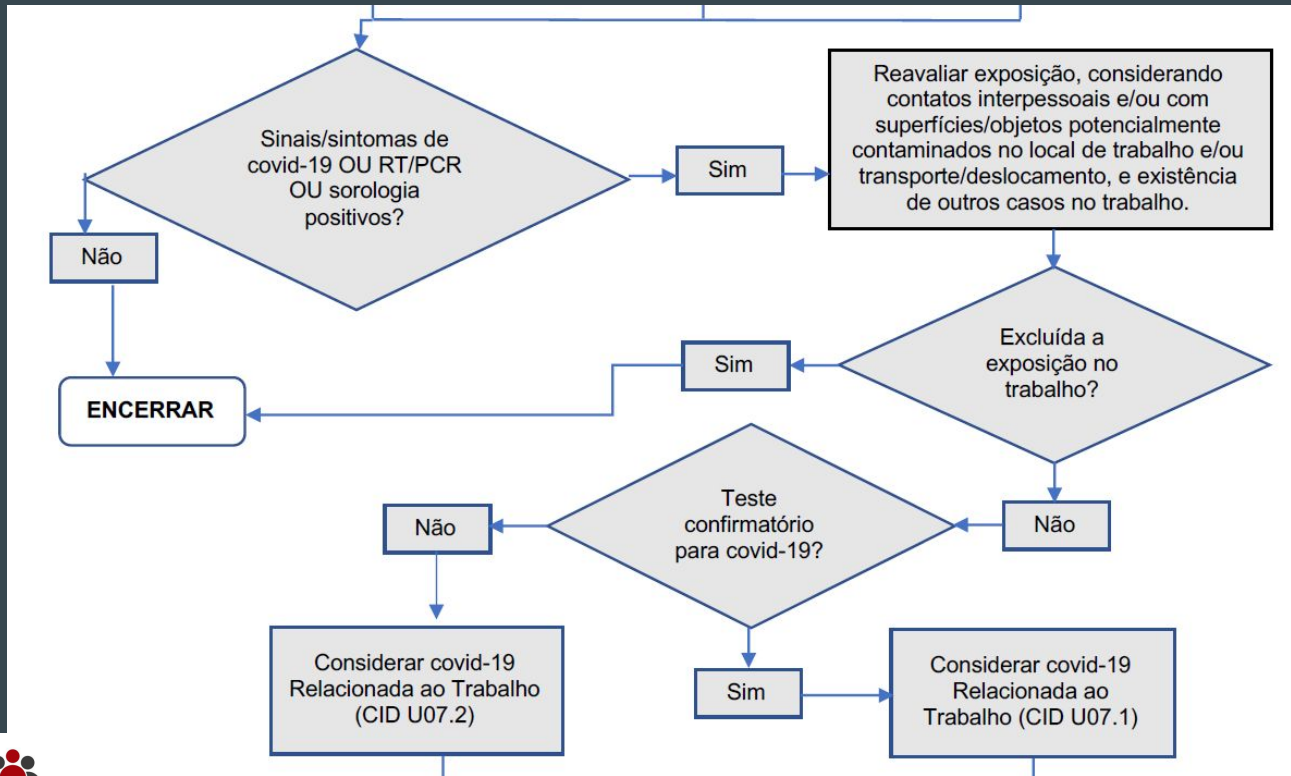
Sinais/sintomas de covid-19 OU RT/PCR OU sorologia positivos?

Sim

Reavaliar exposição, considerando contatos interpessoais e/ou com superfícies/objetos potencialmente contaminados no local de trabalho e/ou transporte/deslocamento, e existência de outros casos no trabalho.

Não

ENCERRAR

Sim

Excluída a exposição no trabalho?

Não

Teste confirmatório para covid-19?

Não

Considerar covid-19 Relacionada ao Trabalho (CID U07.2)

Sim

Considerar covid-19 Relacionada ao Trabalho (CID U07.1)